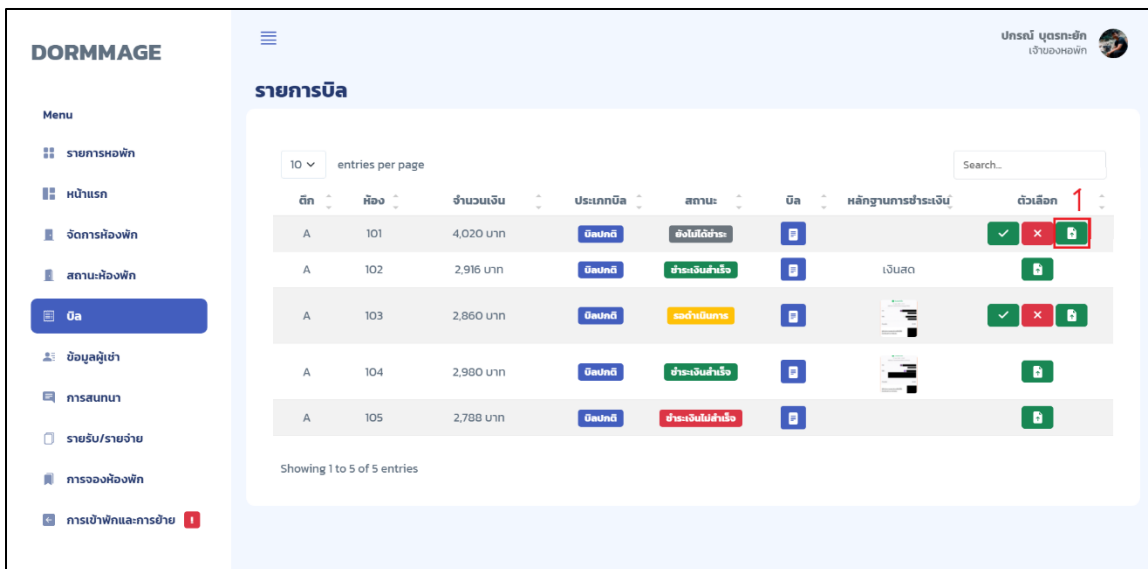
DORMMAGE

Menu

รายการหอพัก

หน้าแรก

จัดการห้องพัก

สถานะห้องพัก

บิล

ข้อมูลผู้เช่า

การสนทนา

รายรับ/รายจ่าย

การจองห้องพัก

การเข้าพักและการย้าย 1

ปกรณ์ บุตรทะยัก
เจ้าของหอพัก

รายการบิล

10 entries per page

Search...

| ตึก | ห้อง | จำนวนเงิน | ประเภทบิล | สถานะ | บิล | หลักฐานการชำระเงิน | ตัวเลือก |
|---|---|---|---|---|---|---|---|
| A | 101 | 4,020 บาท | บิลปกติ | ยังไม่ได้ชำระ | | | |
| A | 102 | 2,916 บาท | บิลปกติ | ชำระเงินสำเร็จ | | เงินสด | |
| A | 103 | 2,860 บาท | บิลปกติ | รอดำเนินการ | | | |
| A | 104 | 2,980 บาท | บิลปกติ | ชำระเงินสำเร็จ | | | |
| A | 105 | 2,788 บาท | บิลปกติ | ชำระเงินไม่สำเร็จ | | | |

1

Showing 1 to 5 of 5 entries